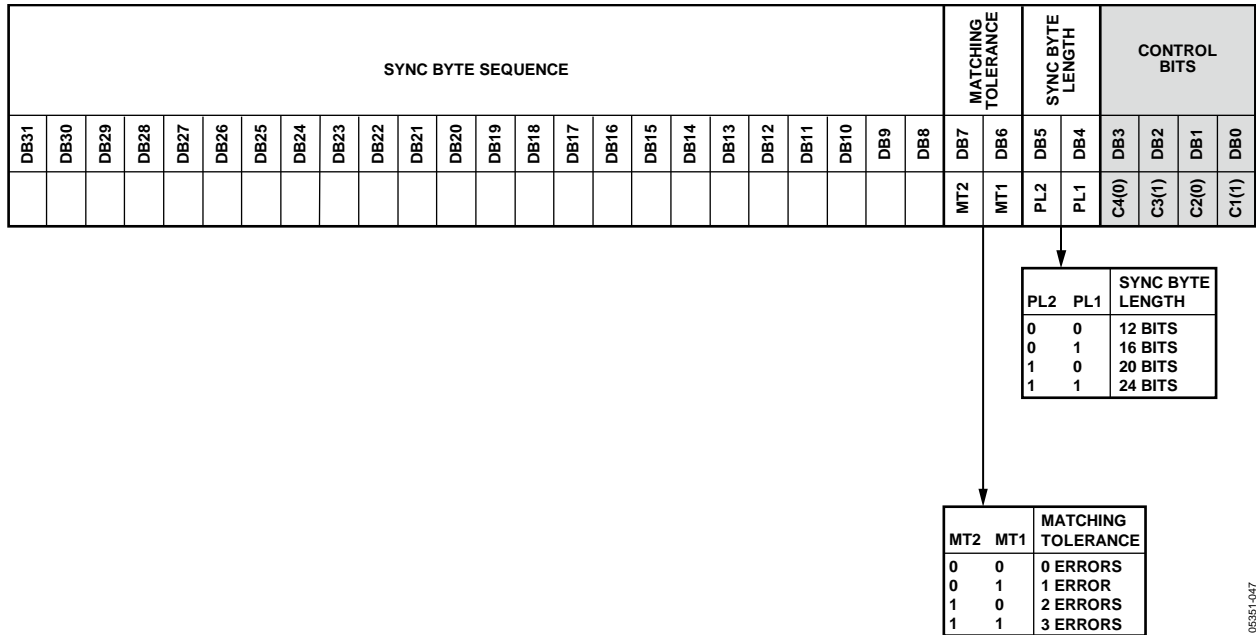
SYNC BYTE SEQUENCE

MATCHING TOLERANCE

SYNC BYTE LENGTH

CONTROL BITS

| DB31 | DB30 | DB29 | DB28 | DB27 | DB26 | DB25 | DB24 | DB23 | DB22 | DB21 | DB20 | DB19 | DB18 | DB17 | DB16 | DB15 | DB14 | DB13 | DB12 | DB11 | DB10 | DB9 | DB8 | DB7 | DB6 | DB5 | DB4 | DB3 | DB2 | DB1 | DB0 |
|---|---|---|---|---|---|---|---|---|---|---|---|---|---|---|---|---|---|---|---|---|---|---|---|---|---|---|---|---|---|---|---|
| | | | | | | | | | | | | | | | | | | | | | | | | MT2 | MT1 | PL2 | PL1 | C4(0) | C3(1) | C2(0) | C1(1) |

| PL2 | PL1 | SYNC BYTE LENGTH |
|---|---|---|
| 0 | 0 | 12 BITS |
| 0 | 1 | 16 BITS |
| 1 | 0 | 20 BITS |
| 1 | 1 | 24 BITS |

| MT2 | MT1 | MATCHING TOLERANCE |
|---|---|---|
| 0 | 0 | 0 ERRORS |
| 0 | 1 | 1 ERROR |
| 1 | 0 | 2 ERRORS |
| 1 | 1 | 3 ERRORS |

05351-047